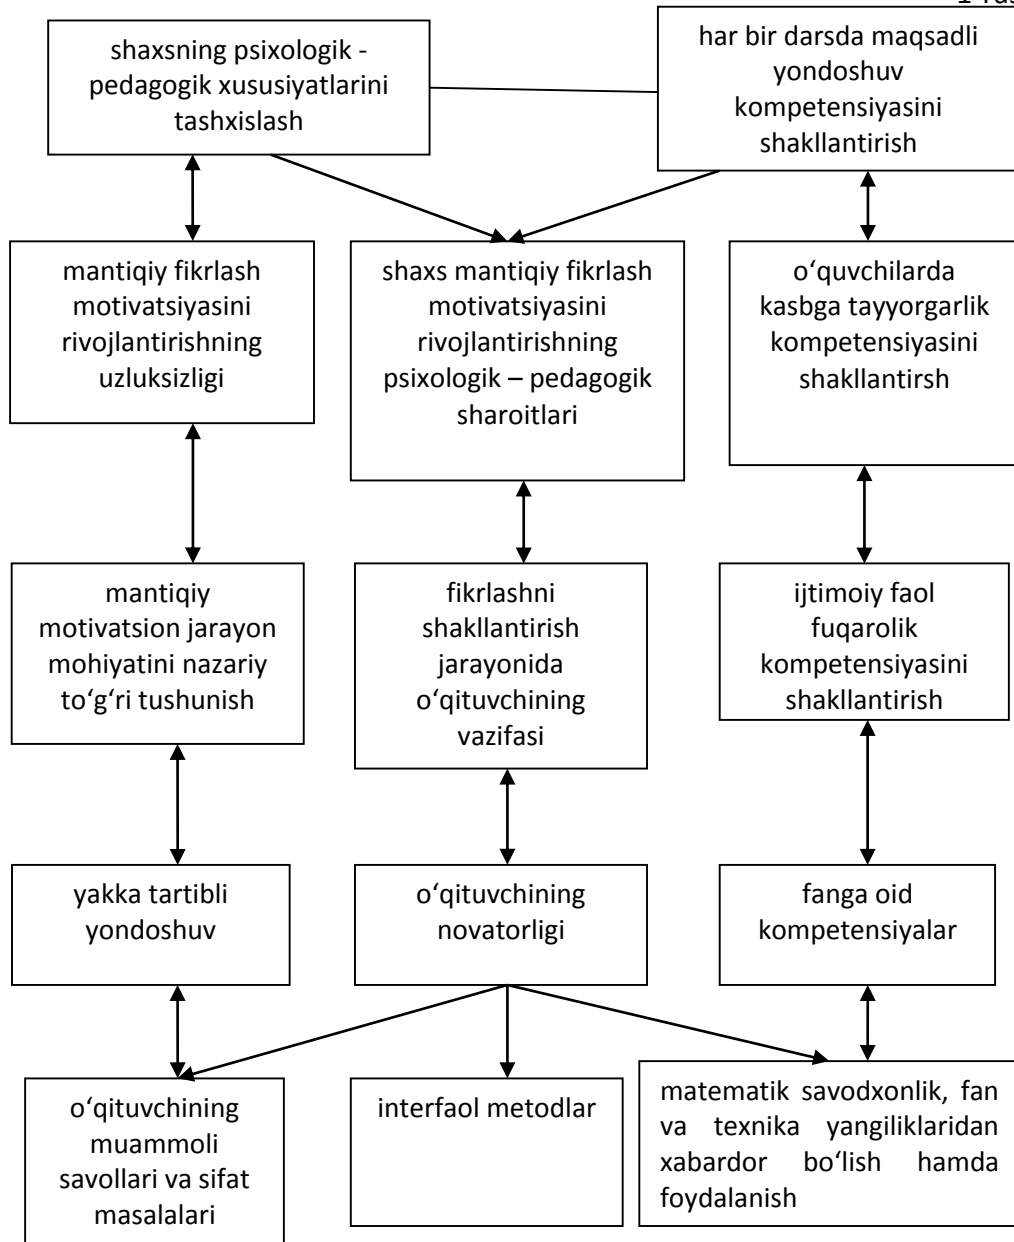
1-ras

shaxsning psixologik - pedagogik xususiyatlarini tashxislash

har bir darsda maqsadli yondoshuv kompetensiyasini shakllantirish

mantiqiy fikrlash motivatsiyasini rivojlantirishning uzluksizligi

shaxs mantiqiy fikrlash motivatsiyasini rivojlantirishning psixologik – pedagogik sharoitlari

o'quvchilarda kasbga tayyorgarlik kompetensiyasini shakllantirsh

mantiqiy motivatsion jarayon mohiyatini nazariy to'g'ri tushunish

fikrlashni shakllantirish jarayonida o'qituvchining vazifasi

ijtimoiy faol fuqarolik kompetensiyasini shakllantirish

yakka tartibli yondoshuv

o'qituvchining novatorligi

fanga oid kompetensiyalar

o'qituvchining muammoli savollari va sifat masalalari

interfaol metodlar

matematik savodxonlik, fan va texnika yangiliklaridan xabardor bo'lish hamda foydalanish